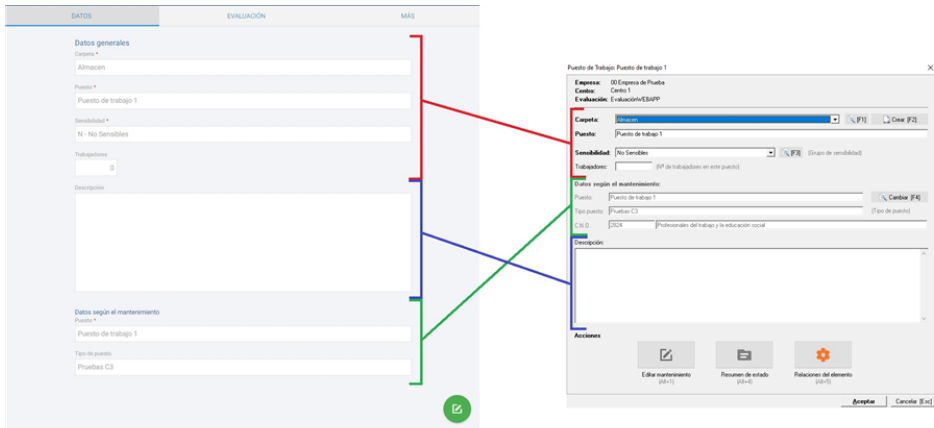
DATOS
EVALUACIÓN
MÁS

Datos generales
Carpeta *
Almacen
Puesto *
Puesto de trabajo 1
Sensibilidad *
N - No Sensibles
Trabajadores
0
Descripción

Datos según el mantenimiento
Puesto *
Puesto de trabajo 1
Tipo de puesto
Pruebas C3

Puesto de Trabajo: Puesto de trabajo 1
×
Empresa: 00 Empresa de Prueba
Centro: Centro 1
Evaluación: EvaluaciónWEBAPP
Carpeta: Almacen
[F1]
Crear [F2]
Puesto: Puesto de trabajo 1
Sensibilidad: No Sensibles
[F3] (Grupo de sensibilidad)
Trabajadores: (Nº de trabajadores en este puesto)
Datos según el mantenimiento:
Puesto: Puesto de trabajo 1
Cambiar [F4]
Tipo puesto: Pruebas C3 (Tipo de puesto)
C.N.O.: 2824 Profesionales del trabajo y la educación social
Descripción:
Acciones
Editar mantenimiento (Alt+1)
Resumen de estado (Alt+4)
Relaciones del elemento (Alt+5)
Aceptar
Cancelar [Esc]